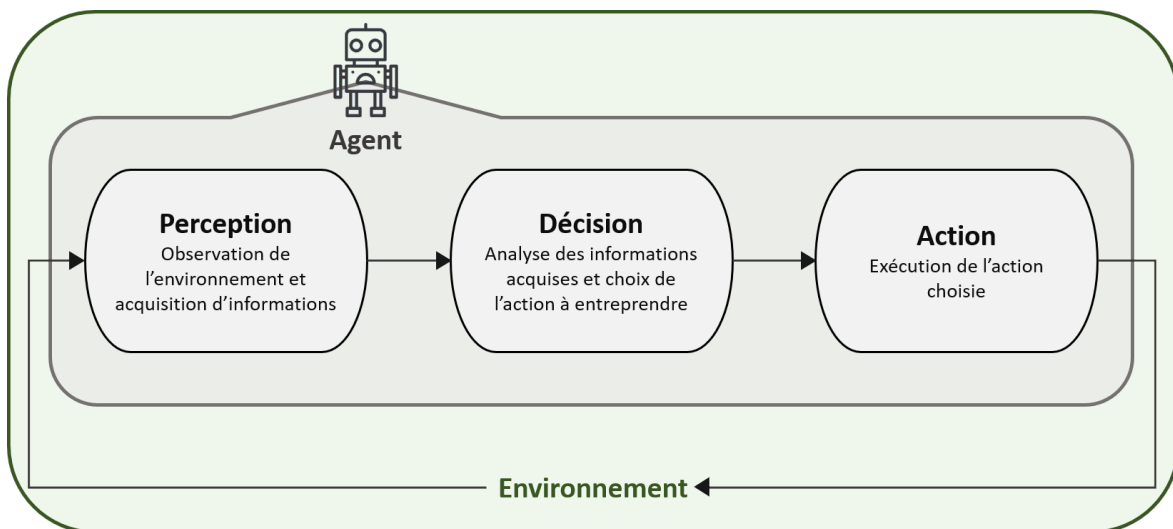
Agent

Perception
Observation de l'environnement et acquisition d'informations

Décision
Analyse des informations acquises et choix de l'action à entreprendre

Action
Exécution de l'action choisie

Environnement